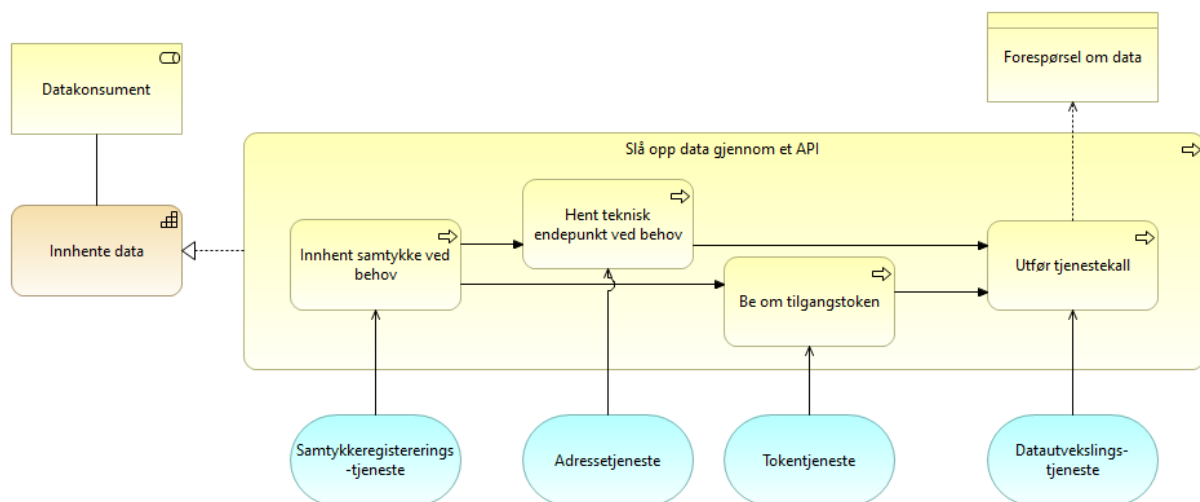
Datakonsument

Innhente data

Slå opp data gjennom et API

Innhent samtykke ved behov

Hent teknisk endepunkt ved behov

Be om tilgangstoken

Utfør tjenestekall

Forespørsel om data

Samtykkeregistrerings-tjeneste

Adressetjeneste

Tokentjeneste

Datautvekslings-tjeneste